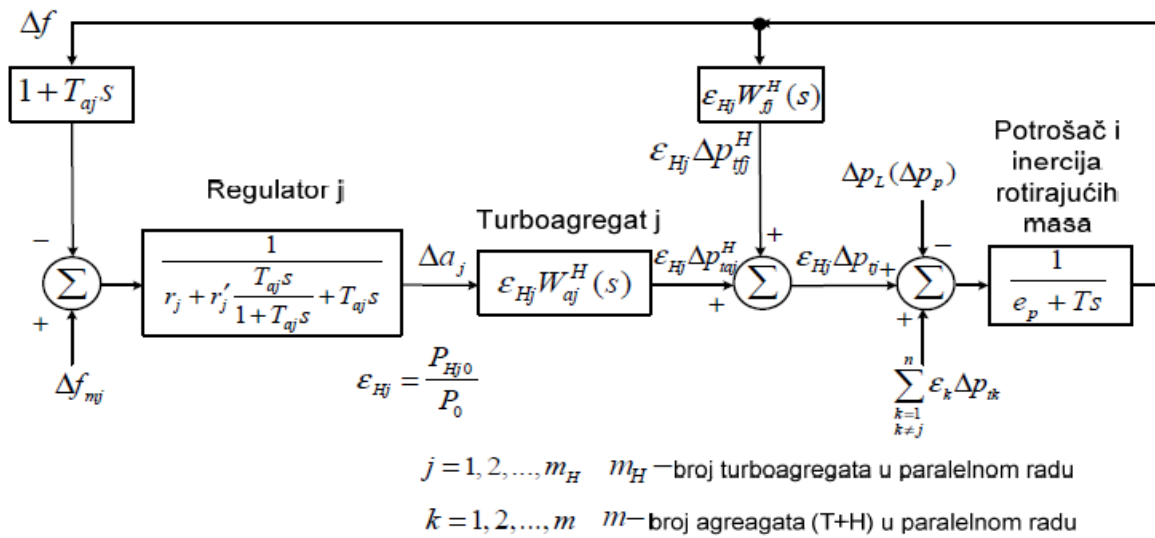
$\Delta f$

$1+T_{aj}s$

$\varepsilon_{Hj}W_{fj}^{H}(s)$

$\varepsilon_{Hj}\Delta p_{tfj}^{H}$

Potrošač i inercija rotirajućih masa

Regulator j

$\Delta p_{L}(\Delta p_{p})$

Turboagregat j

$-$

$+$

$-$

$\Sigma$

$\frac{1}{r_j + r_j' \frac{T_{aj}s}{1+T_{aj}s} + T_{aj}s}$

$\Delta a_j$

$\varepsilon_{Hj}W_{aj}^{H}(s)$

$\varepsilon_{Hj}\Delta p_{taj}^{H}$

$\Sigma$

$\varepsilon_{Hj}\Delta p_{tj}$

$+$

$\Sigma$

$\frac{1}{e_p + Ts}$

$+$

$+$

$+$

$\Delta f_{mj}$

$\varepsilon_{Hj} = \frac{P_{Hj0}}{P_0}$

$\sum_{\substack{k=1\\k\neq j}}^{n} \varepsilon_k \Delta p_{tk}$

$j=1,2,...,m_H$ $m_H-$broj turboagregata u paralelnom radu

$k=1,2,...,m$ $m-$ broj agreagata (T+H) u paralelnom radu